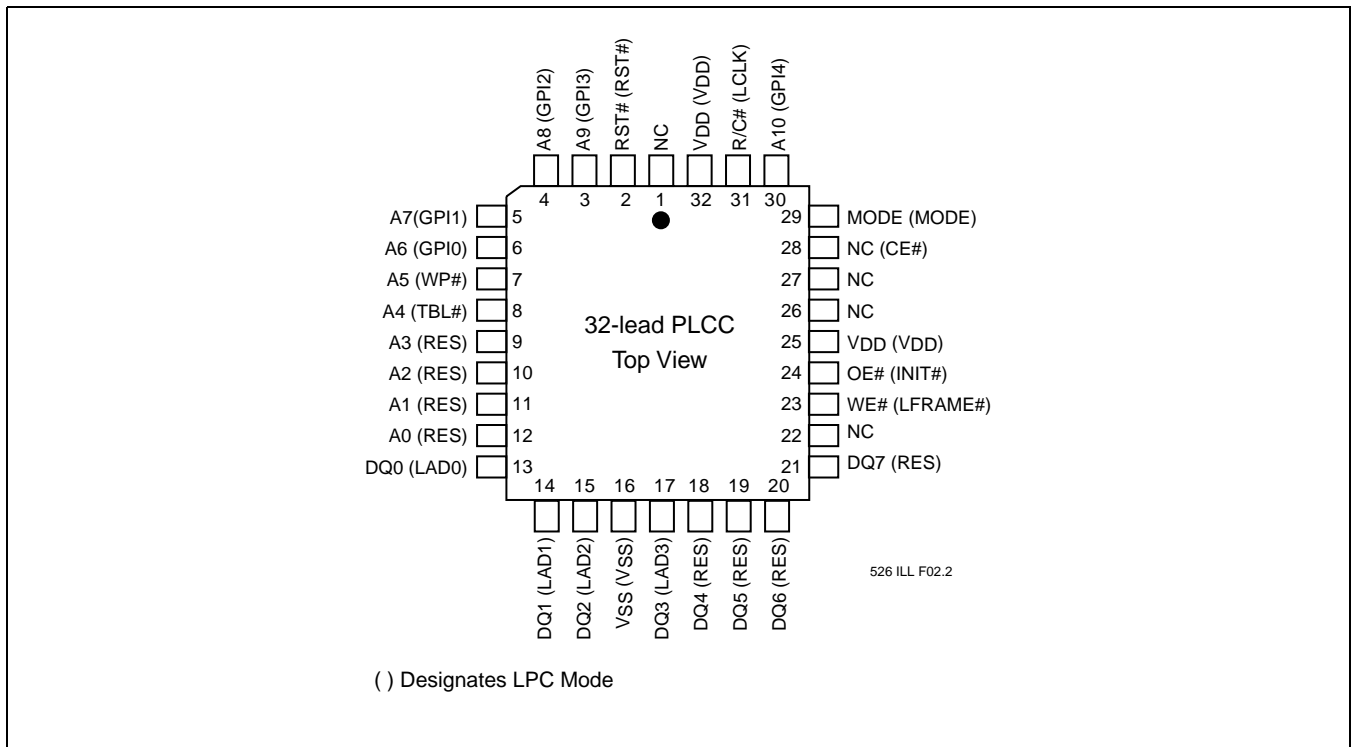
A8 (GPI2)
A9 (GPI3)
RST# (RST#)
NC
VDD (VDD)
R/C# (LCLK)
A10 (GPI4)

4 3 2 1 32 31 30

A7(GPI1) 5
A6 (GPI0) 6
A5 (WP#) 7
A4 (TBL#) 8
A3 (RES) 9
A2 (RES) 10
A1 (RES) 11
A0 (RES) 12
DQ0 (LAD0) 13

32-lead PLCC
Top View

29 MODE (MODE)
28 NC (CE#)
27 NC
26 NC
25 VDD (VDD)
24 OE# (INIT#)
23 WE# (LFRAME#)
22 NC
21 DQ7 (RES)

14 15 16 17 18 19 20

DQ1 (LAD1)
DQ2 (LAD2)
VSS (VSS)
DQ3 (LAD3)
DQ4 (RES)
DQ5 (RES)
DQ6 (RES)

526 ILL F02.2

( ) Designates LPC Mode